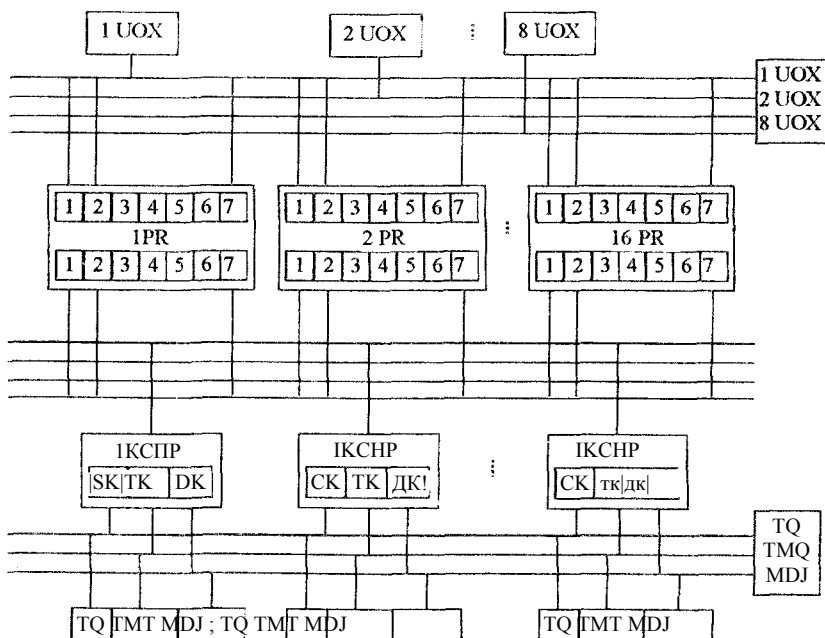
1 UOX

2 UOX

8 UOX

1 UOX
2 UOX
8 UOX

| 1 | 2 | 3 | 4 | 5 | 6 | 7 |
|---|---|---|---|---|---|---|

1PR

| 1 | 2 | 3 | 4 | 5 | 6 | 7 |
|---|---|---|---|---|---|---|

| 1 | 2 | 3 | 4 | 5 | 6 | 7 |
|---|---|---|---|---|---|---|

2 PR

| 1 | 2 | 3 | 4 | 5 | 6 | 7 |
|---|---|---|---|---|---|---|

| 1 | 2 | 3 | 4 | 5 | 6 | 7 |
|---|---|---|---|---|---|---|

16 PR

| 1 | 2 | 3 | 4 | 5 | 6 | 7 |
|---|---|---|---|---|---|---|

1КСПР
SK TK DK

IKCHP
CK TK ДК!

IKCHP
CK тк дк

TQ
TMQ
MDJ

TQ TMT MDJ ; TQ TMT MDJ

TQ TMT MDJ